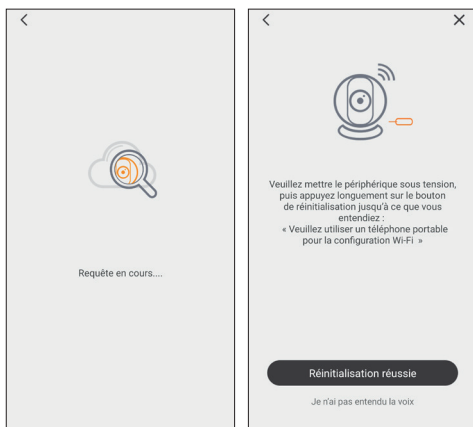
<

Requête en cours....

<

×

Veuillez mettre le périphérique sous tension, puis appuyez longuement sur le bouton de réinitialisation jusqu'à ce que vous entendiez :
« Veuillez utiliser un téléphone portable pour la configuration Wi-Fi »

Réinitialisation réussie

Je n'ai pas entendu la voix